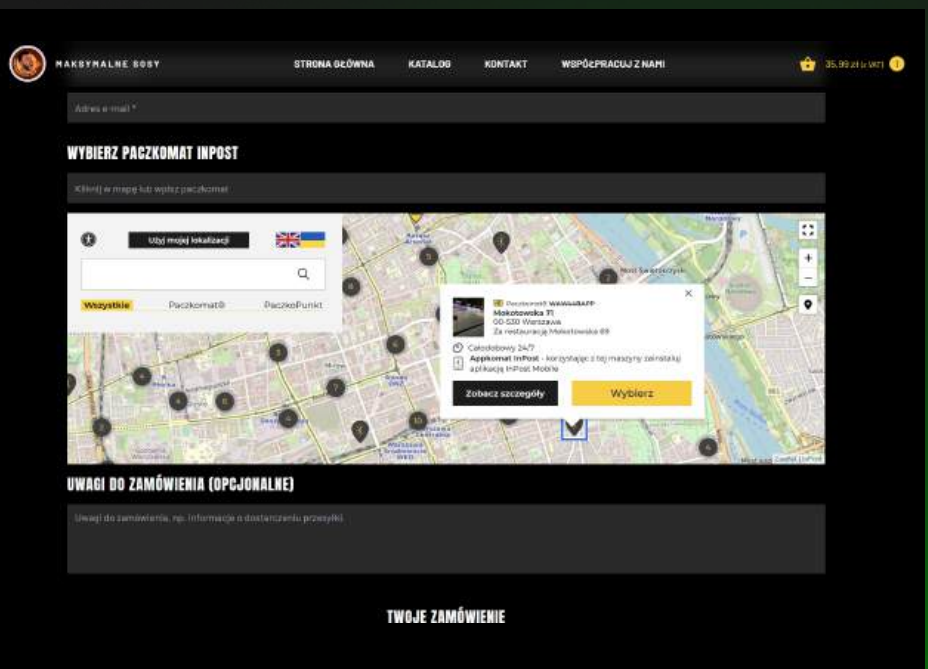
MAKSYMALNE SOSY

STRONA GŁÓWNA KATALOG KONTAKT WSPÓŁPRACUJ Z NAMI

35,99 zł (z VAT) 0

Adres e-mail *

WYBIERZ PACZKOMAT INPOST

Kliknij w mapę lub wpisz paczkomat

Użyj mojej lokalizacji

Wszystkie Paczkomat® PaczkoPunkt

Paczkomat® WAW449APP
Mokotowska 71
00-530 Warszawa
Za restauracją Mokotowska 69

Całodobowy 24/7
Appkomat InPost - korzystając z tej maszyny zainstaluj aplikację InPost Mobile

Zobacz szczegóły Wybierz

UWAGI DO ZAMÓWIENIA (OPCJONALNE)

Uwagi do zamówienia, np. informacje o dostarczeniu przesyłki.

TWOJE ZAMÓWIENIE